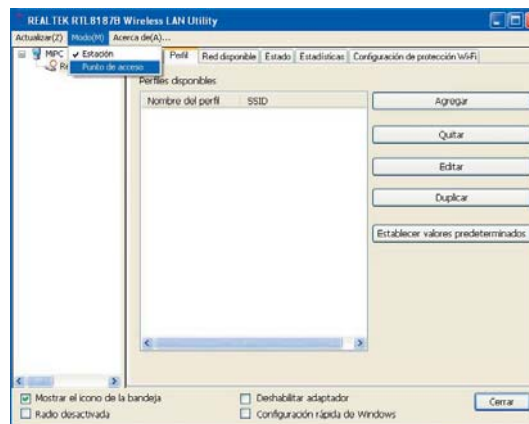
REALTEK RTL8187B Wireless LAN Utility

Actualizar(Z) Modo(M) Acerca de(A)...

MPC
Re

✓ Estación
Punto de acceso

Perfil | Red disponible | Estado | Estadísticas | Configuración de protección Wi-Fi

Perfiles disponibles

| Nombre del perfil | SSID |
|---|---|

Agregar

Quitar

Editar

Duplicar

Establecer valores predeterminados

☑ Mostrar el icono de la bandeja
☐ Radio desactivada
☐ Deshabilitar adaptador
☐ Configuración rápida de Windows

Cerrar